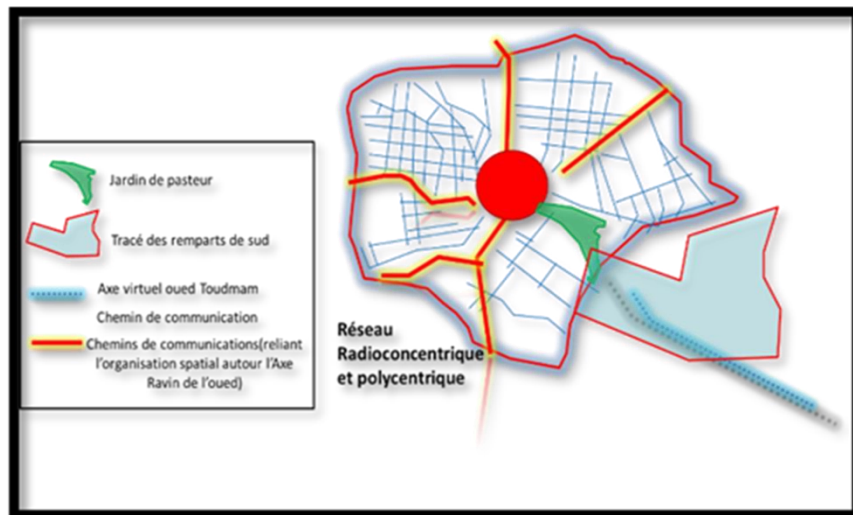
Jardin de pasteur

Tracé des remparts de sud

Axe virtuel oued Toudmam

Chemin de communication

Chemins de communications(reliant l'organisation spatial autour l'Axe Ravin de l'oued)

Réseau Radioconcentrique et polycentrique